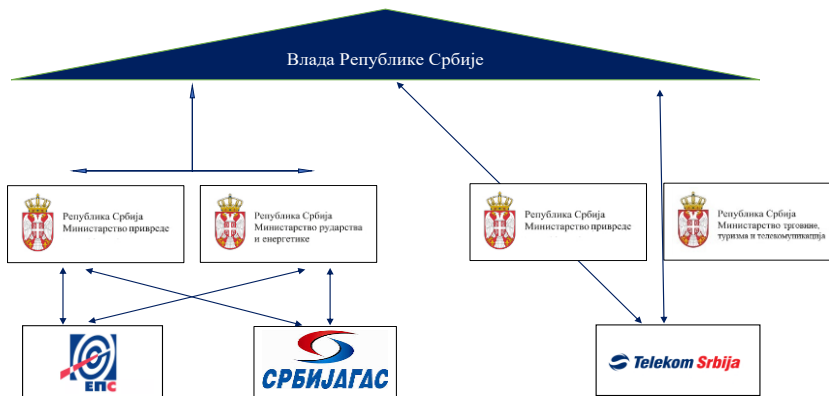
Влада Републике Србије

Република Србија
Министарство привреде

Република Србија
Министарство рударства и енергетике

Република Србија
Министарство привреде

Република Србија
Министарство трговине, туризма и телекомуникација

ЕПС

СРБИЈАГАС

Telekom Srbija